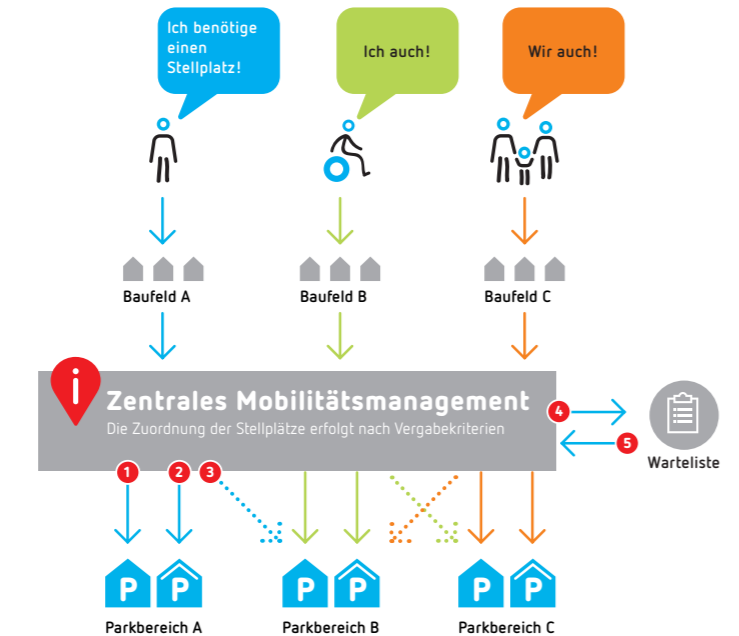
Ich benötige einen Stellplatz!

Ich auch!

Wir auch!

Baufeld A

Baufeld B

Baufeld C

Zentrales Mobilitätsmanagement

Die Zuordnung der Stellplätze erfolgt nach Vergabekriterien

4

5

Warteliste

1

2

3

P P

P P

P P

Parkbereich A

Parkbereich B

Parkbereich C